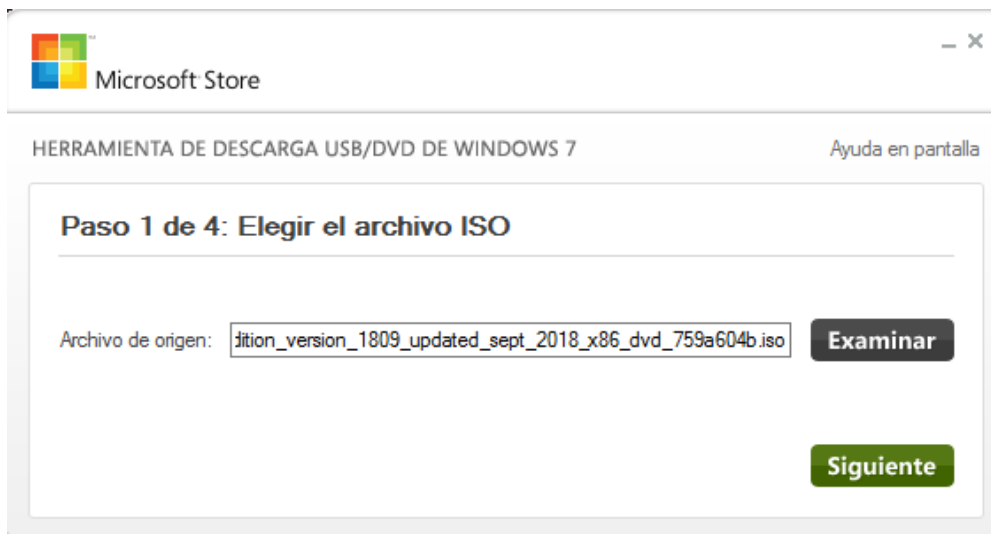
Microsoft Store

_ ×

HERRAMIENTA DE DESCARGA USB/DVD DE WINDOWS 7

Ayuda en pantalla

Paso 1 de 4: Elegir el archivo ISO

Archivo de origen: dition_version_1809_updated_sept_2018_x86_dvd_759a604b.iso

Examinar

Siguiente